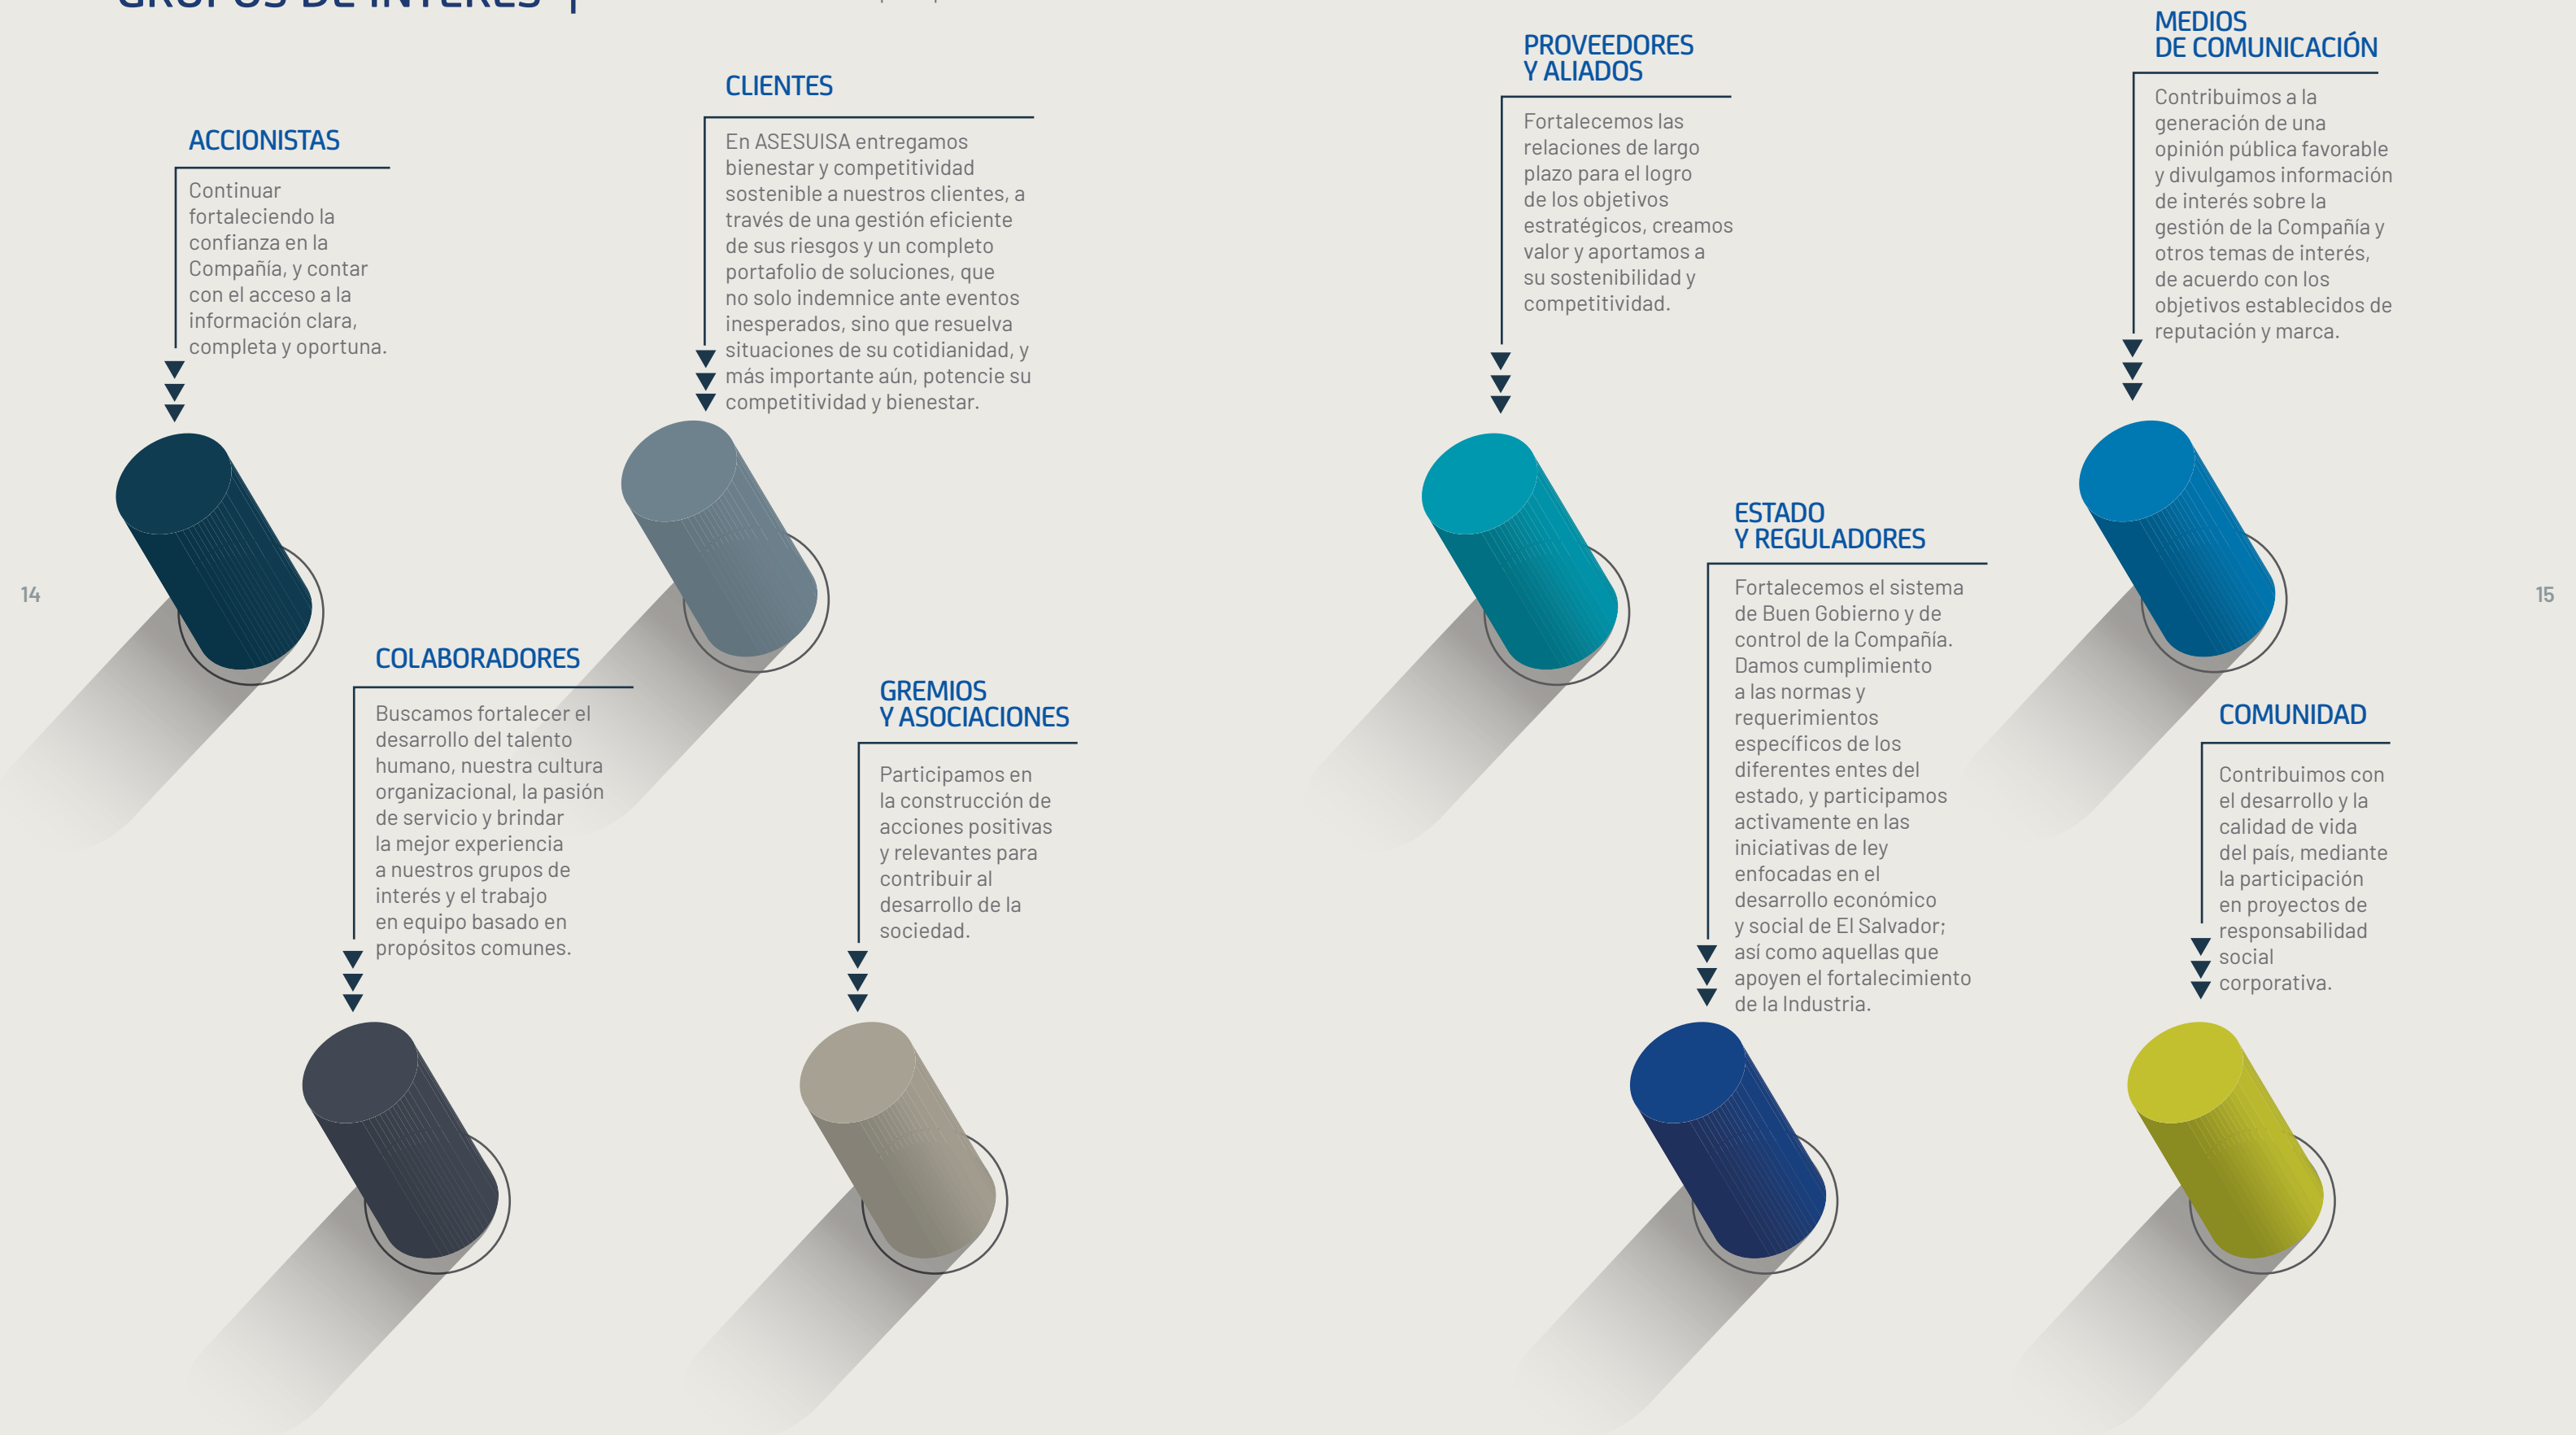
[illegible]

ACCIONISTAS

Continuar fortaleciendo la confianza en la Compañía, y contar con el acceso a la información clara, completa y oportuna.

CLIENTES

En ASESUISA entregamos bienestar y competitividad sostenible a nuestros clientes, a través de una gestión eficiente de sus riesgos y un completo portafolio de soluciones, que no solo indemnice ante eventos inesperados, sino que resuelva situaciones de su cotidianidad, y más importante aún, potencie su competitividad y bienestar.

14

COLABORADORES

Buscamos fortalecer el desarrollo del talento humano, nuestra cultura organizacional, la pasión de servicio y brindar la mejor experiencia a nuestros grupos de interés y el trabajo en equipo basado en propósitos comunes.

GREMIOS Y ASOCIACIONES

Participamos en la construcción de acciones positivas y relevantes para contribuir al desarrollo de la sociedad.

PROVEEDORES Y ALIADOS

Fortalecemos las relaciones de largo plazo para el logro de los objetivos estratégicos, creamos valor y aportamos a su sostenibilidad y competitividad.

MEDIOS DE COMUNICACIÓN

Contribuimos a la generación de una opinión pública favorable y divulgamos información de interés sobre la gestión de la Compañía y otros temas de interés, de acuerdo con los objetivos establecidos de reputación y marca.

ESTADO Y REGULADORES

Fortalecemos el sistema de Buen Gobierno y de control de la Compañía. Damos cumplimiento a las normas y requerimientos específicos de los diferentes entes del estado, y participamos activamente en las iniciativas de ley enfocadas en el desarrollo económico y social de El Salvador; así como aquellas que apoyen el fortalecimiento de la Industria.

15

COMUNIDAD

Contribuimos con el desarrollo y la calidad de vida del país, mediante la participación en proyectos de responsabilidad social corporativa.